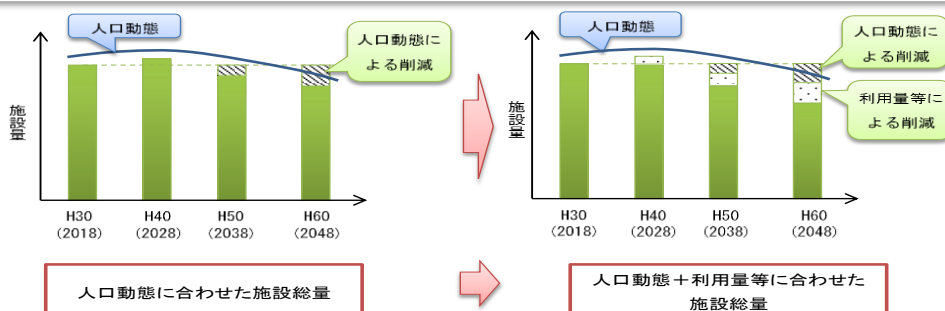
人口動態

人口動態による削減

施設量

H30 (2018)
H40 (2028)
H50 (2038)
H60 (2048)

人口動態

人口動態による削減

利用量等による削減

施設量

H30 (2018)
H40 (2028)
H50 (2038)
H60 (2048)

人口動態に合わせた施設総量

人口動態＋利用量等に合わせた施設総量